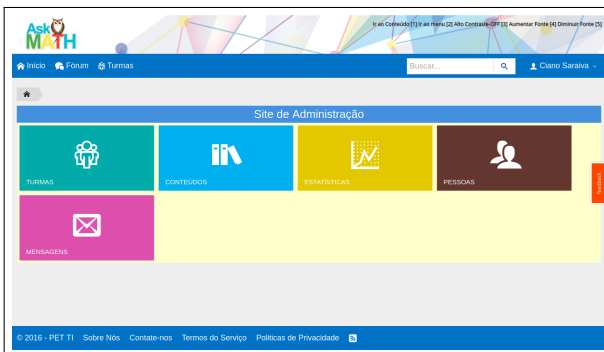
Ask MATH

Ir ao Conteúdo [1] Ir ao menu [2] Alto Contraste-OFF [3] Aumentar Fonte [4] Diminuir Fonte [5]

Início Fórum Turmas

Buscar...

Ciano Saraiva

Site de Administração

TURMAS

CONTEÚDOS

ESTATÍSTICAS

PESSOAS

MENSAGENS

Feedback

© 2016 - PET TI Sobre Nós Contate-nos Termos do Serviço Políticas de Privacidade